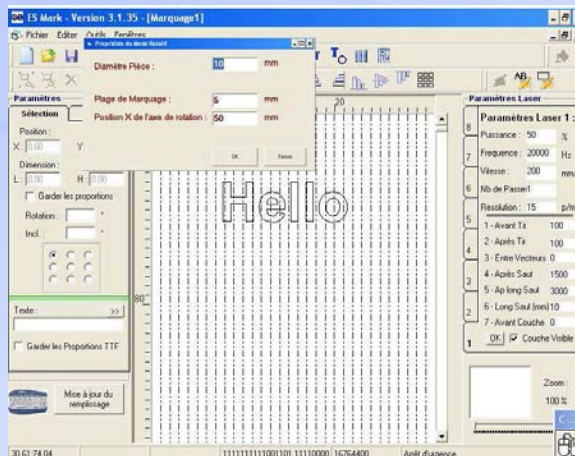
ES Mark - Version 3.1.35 - [Marquage1]

Fichier Editer Outils Fenêtres

Propriétés du Mode Rotatif

Diamètre Pièce : 10 mm

Plage de Marquage : 5 mm

Position X de l'axe de rotation : 50 mm

Ok Fermer

Paramètres

Sélection

Position :

X: 0.00 Y

Dimension :

L: 0.00 H: 0.00

Garder les proportions

Rotation : °

Incl. : °

20

80

Hello

Texte : >>

Garder les Proportions TTF

Mise à jour du remplissage

Paramètres Laser

Paramètres Laser 1 :

Puissance : 50 %

Frequence : 20000 Hz

Vitesse : 200 mm/

Nb de Passe : 1

Resolution : 15 p/m

1 - Avant Tir 100

2 - Après Tir 100

3 - Entre Vecteurs 0

4 - Après Saut 1500

5 - Ap long Saut 3000

6 - Long Saut (mm) 10

7 - Avant Couche 0

OK Couche Visible

8 7 6 5 4 3 2 1

Zoom :

100 %

30.61-74.04 1111111111001101 11110000 16764400 Arrêt d'urgence